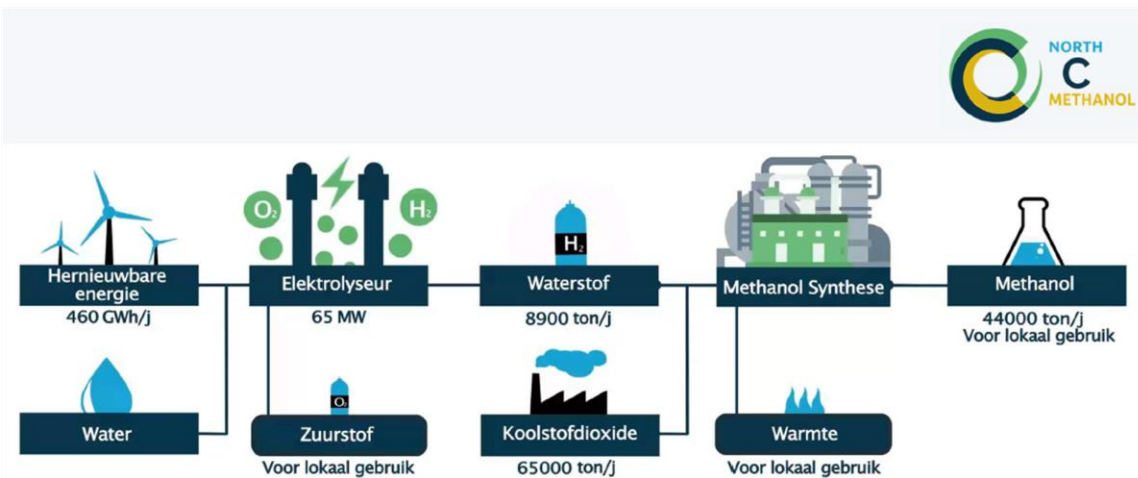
NORTH
C
METHANOL

$O_2$

$H_2$

Hernieuwbare energie
460 GWh/j

Elektrolyseur
65 MW

$H_2$

Waterstof
8900 ton/j

Methanol Synthese

Methanol
44000 ton/j
Voor lokaal gebruik

Water

$O_2$

Zuurstof
Voor lokaal gebruik

Koolstofdioxide
65000 ton/j

Warmte
Voor lokaal gebruik